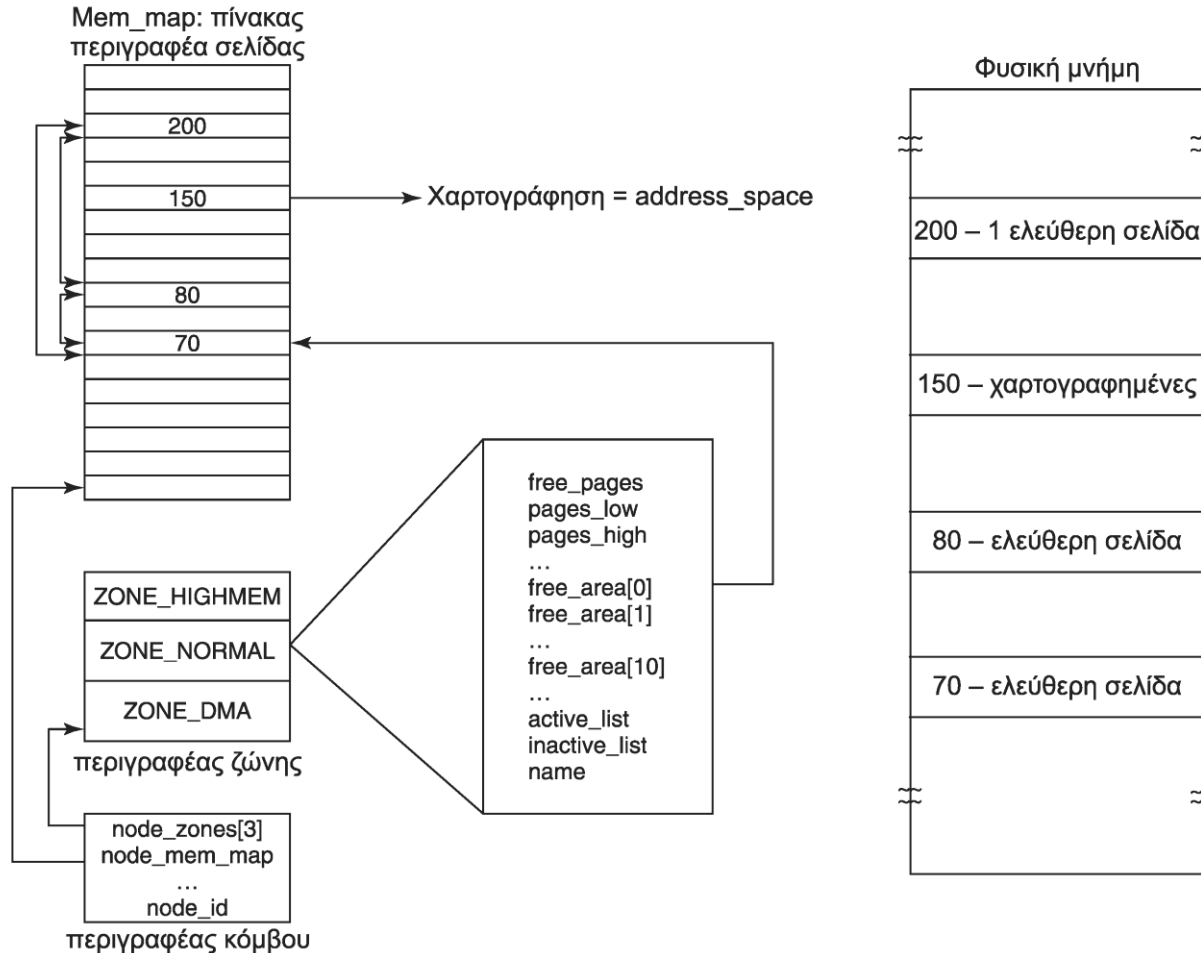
Mem_map: πίνακας περιγραφέα σελίδας

200

150

80

70

Χαρτογράφηση = address_space

ZONE_HIGHMEM

ZONE_NORMAL

ZONE_DMA

περιγραφέας ζώνης

node_zones[3]
node_mem_map
…
node_id

περιγραφέας κόμβου

free_pages
pages_low
pages_high
…
free_area[0]
free_area[1]
…
free_area[10]
…
active_list
inactive_list
name

Φυσική μνήμη

200 – 1 ελεύθερη σελίδα

150 – χαρτογραφημένες

80 – ελεύθερη σελίδα

70 – ελεύθερη σελίδα